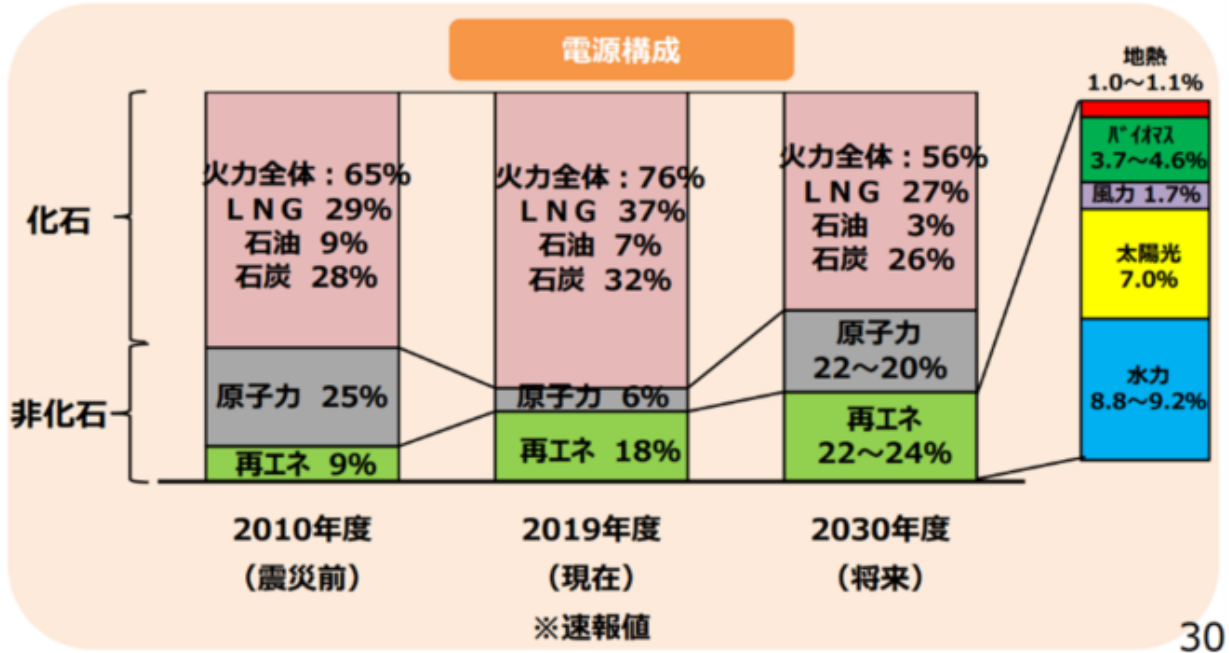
電源構成

化石

非化石

火力全体：65%
ＬＮＧ 29%
石油 9%
石炭 28%

原子力 25%

再エネ 9%

火力全体：76%
ＬＮＧ 37%
石油 7%
石炭 32%

原子力 6%

再エネ 18%

火力全体：56%
ＬＮＧ 27%
石油 3%
石炭 26%

原子力
22～20%

再エネ
22～24%

地熱
1.0～1.1%

ﾊﾞｲｵﾏｽ
3.7～4.6%

風力 1.7%

太陽光
7.0%

水力
8.8～9.2%

2010年度
（震災前）

2019年度
（現在）
※速報値

2030年度
（将来）

30